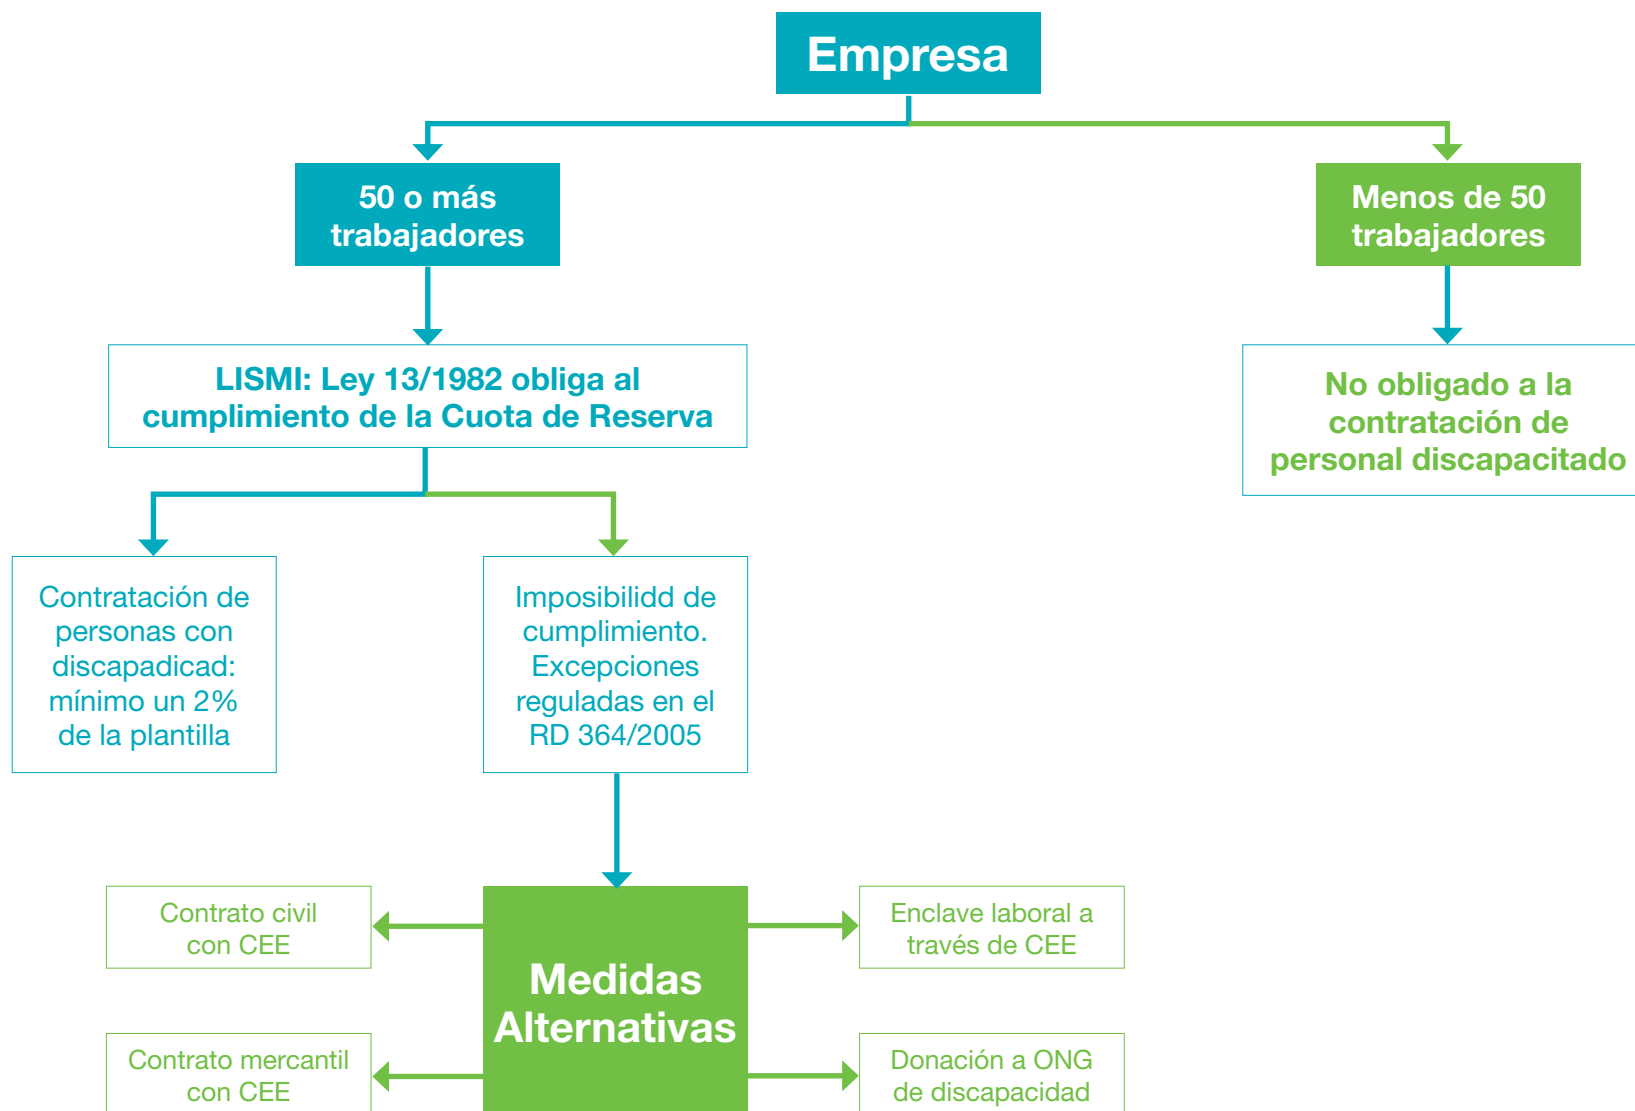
Empresa

50 o más trabajadores

Menos de 50 trabajadores

LISMI: Ley 13/1982 obliga al cumplimiento de la Cuota de Reserva

No obligado a la contratación de personal discapacitado

Contratación de personas con discapadicad: mínimo un 2% de la plantilla

Imposibilidd de cumplimiento. Excepciones reguladas en el RD 364/2005

Contrato civil con CEE

Medidas Alternativas

Enclave laboral a través de CEE

Contrato mercantil con CEE

Donación a ONG de discapacidad